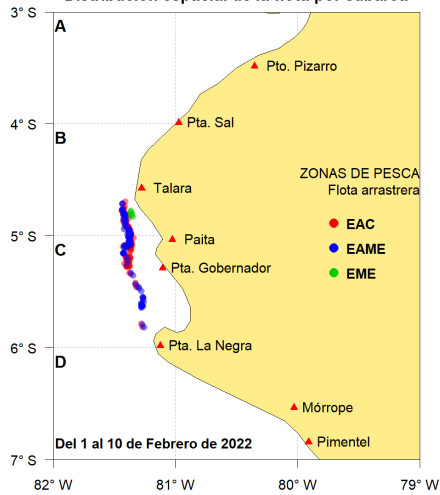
Distribución espacial de la flota por cabarca

3° S
4° S
5° S
6° S
7° S

A
B
C
D

Pto. Pizarro
Pta. Sal
Talara
Paita
Pta. Gobernador
Pta. La Negra
Mórrope
Pimentel

ZONAS DE PESCA
Flota arrastrera
EAC
EAME
EME

Del 1 al 10 de Febrero de 2022

82° W
81° W
80° W
79° W